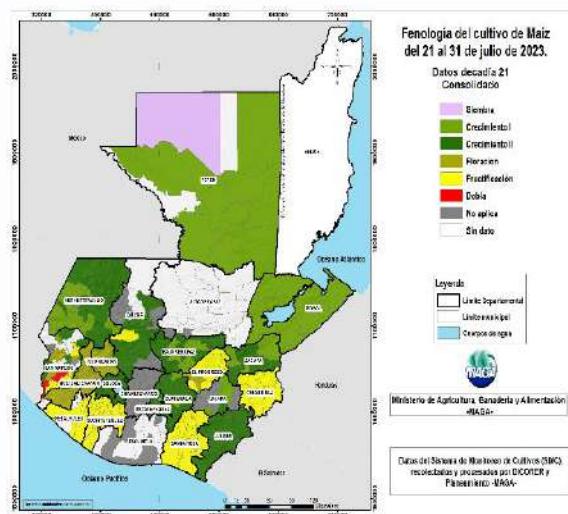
Fenología del cultivo de Maíz del 21 al 31 de julio de 2023.

Datos decadía 21
Consolidado

Siembra
Crecimiento I
Crecimiento II
Floración
Fructificación
Dobla
No aplica
Sin dato

Leyenda
Límite Departamental
Límite municipal
Cuerpos de agua

MAGA

Ministerio de Agricultura, Ganadería y Alimentación
-MAGA-

Datos del Sistema de Monitoreo de Cultivos (SMC) recolectados y procesados por DICORER y Planeamiento -MAGA-

PETÉN
IZABAL
HUEHUETENANGO
QUICHÉ
ALTA VERAPAZ
BAJA VERAPAZ
SAN MARCOS
QUETZALTENANGO
TOTONICAPÁN
SOLOLÁ
CHIMALTENANGO
EL PROGRESO
ZACAPA
CHIQUIMULA
GUATEMALA
SACATEPÉQUEZ
RETALHULEU
SUCHITEPÉQUEZ
ESCUINTLA
SANTA ROSA
JALAPA
JUTIAPA

Océano Atlántico
Océano Pacífico
Honduras
El Salvador
México
Belice